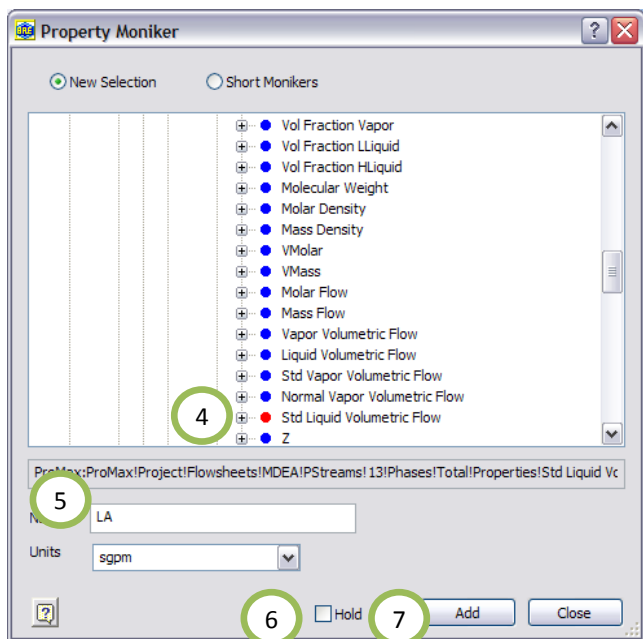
BRE Property Moniker

New Selection
Short Monikers

Vol Fraction Vapor
Vol Fraction LLiquid
Vol Fraction HLiquid
Molecular Weight
Molar Density
Mass Density
VMolar
VMass
Molar Flow
Mass Flow
Vapor Volumetric Flow
Liquid Volumetric Flow
Std Vapor Volumetric Flow
Normal Vapor Volumetric Flow
4
Std Liquid Volumetric Flow
Z

ProMax:ProMax!Project!Flowsheets!MDEA!PStreams!13!Phases!Total!Properties!Std Liquid Vo

5
Na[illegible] LA

Units sgpm

6
Hold
7
Add
Close